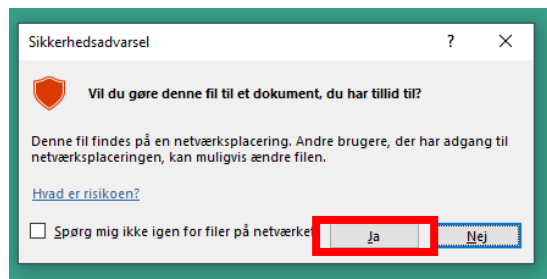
Sikkerhedsadvarsel

?

X

Vil du gøre denne fil til et dokument, du har tillid til?

Denne fil findes på en netværksplacering. Andre brugere, der har adgang til netværksplaceringen, kan muligvis ændre filen.

Hvad er risikoen?

Spørg mig ikke igen for filer på netværket

Ja

Nej